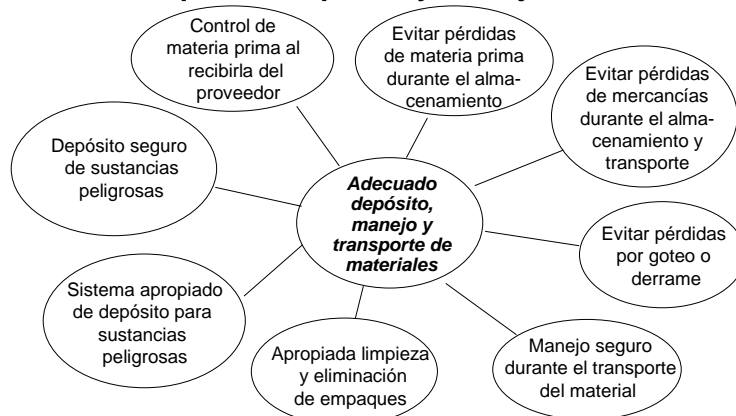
Adecuado depósito, manejo y transporte de materiales

Control de materia prima al recibirla del proveedor

Evitar pérdidas de materia prima durante el almacenamiento

Evitar pérdidas de mercancías durante el almacenamiento y transporte

Evitar pérdidas por goteo o derrame

Manejo seguro durante el transporte del material

Apropiada limpieza y eliminación de empaques

Sistema apropiado de depósito para sustancias peligrosas

Depósito seguro de sustancias peligrosas